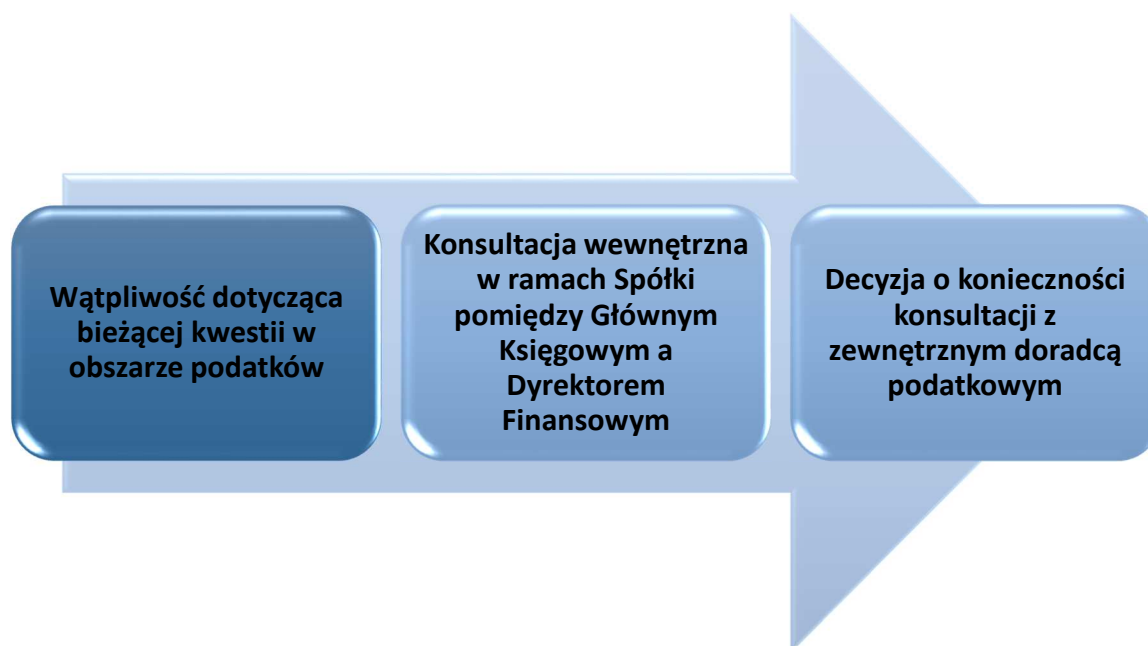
Wątpliwość dotycząca bieżącej kwestii w obszarze podatków

Konsultacja wewnętrzna w ramach Spółki pomiędzy Głównym Księgowym a Dyrektorem Finansowym

Decyzja o konieczności konsultacji z zewnętrznym doradcą podatkowym